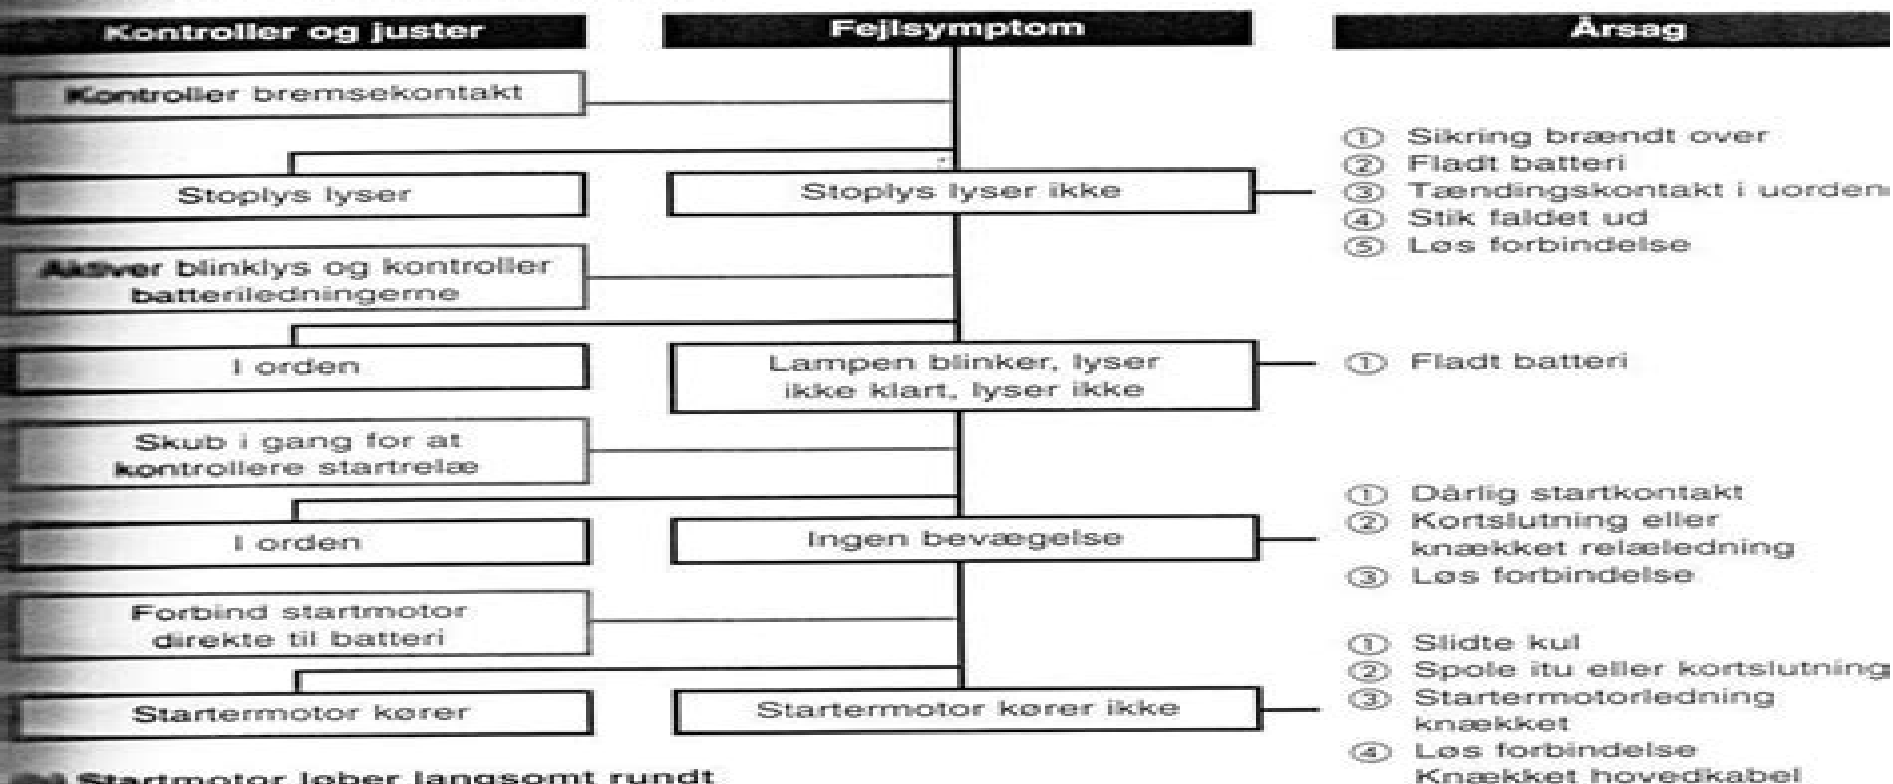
Kontroller og juster

Fejlsymptom

Årsag

Kontroller bremsekontakt

Stoplys lyser

Stoplys lyser ikke

① Sikring brændt over
② Fladt batteri
③ Tændingskontakt i uorden
④ Stik faldet ud
⑤ Løs forbindelse

Aktiver blinklys og kontroller batteriledningerne

I orden

Lampen blinker, lyser ikke klart, lyser ikke

① Fladt batteri

Skub i gang for at kontrollere startrelæ

I orden

Ingen bevægelse

① Dårlig startkontakt
② Kortslutning eller knækket relæledning
③ Løs forbindelse

Forbind startmotor direkte til batteri

Startermotor kører

Startermotor kører ikke

① Slidte kul
② Spole itu eller kortslutning
③ Startermotorledning knækket
④ Løs forbindelse
Knækket hovedkabel

Startmotor løber langsomt rundt